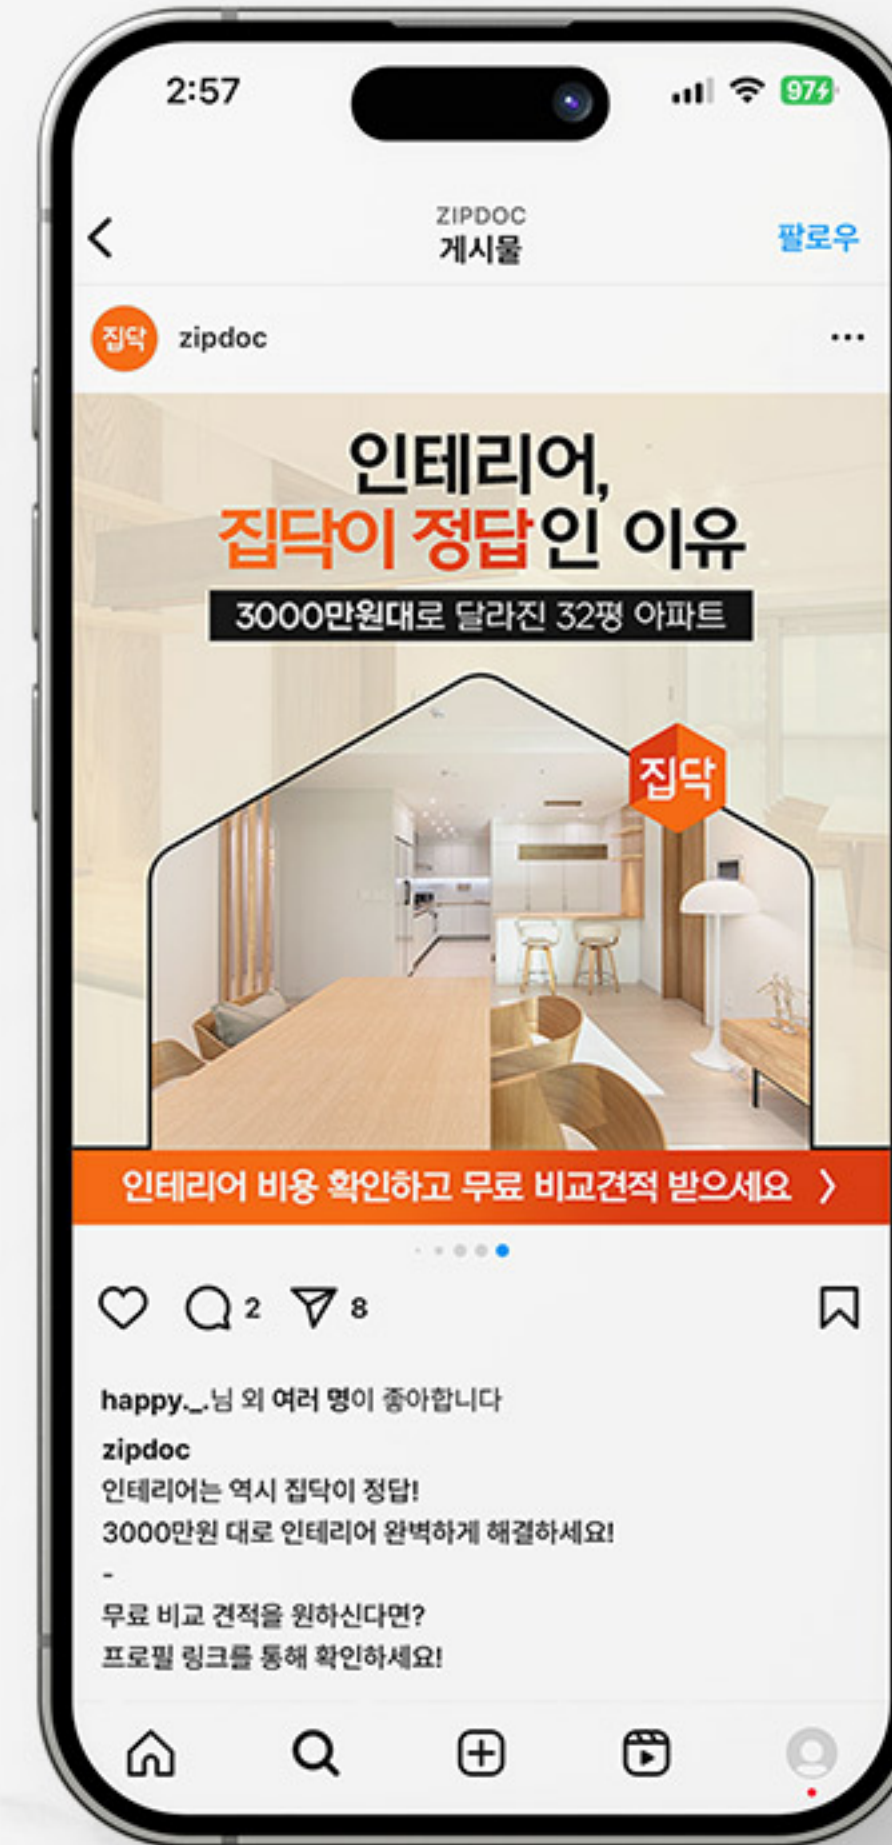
2:57

97

ZIPDOC
게시물

팔로우

집닥 zipdoc

...

인테리어,
집닥이 정답인 이유

3000만원대로 달라진 32평 아파트

집닥

인테리어 비용 확인하고 무료 비교견적 받으세요 >

2 8

happy._.님 외 여러 명이 좋아합니다

zipdoc
인테리어는 역시 집닥이 정답!
3000만원 대로 인테리어 완벽하게 해결하세요!
-
무료 비교 견적을 원하신다면?
프로필 링크를 통해 확인하세요!